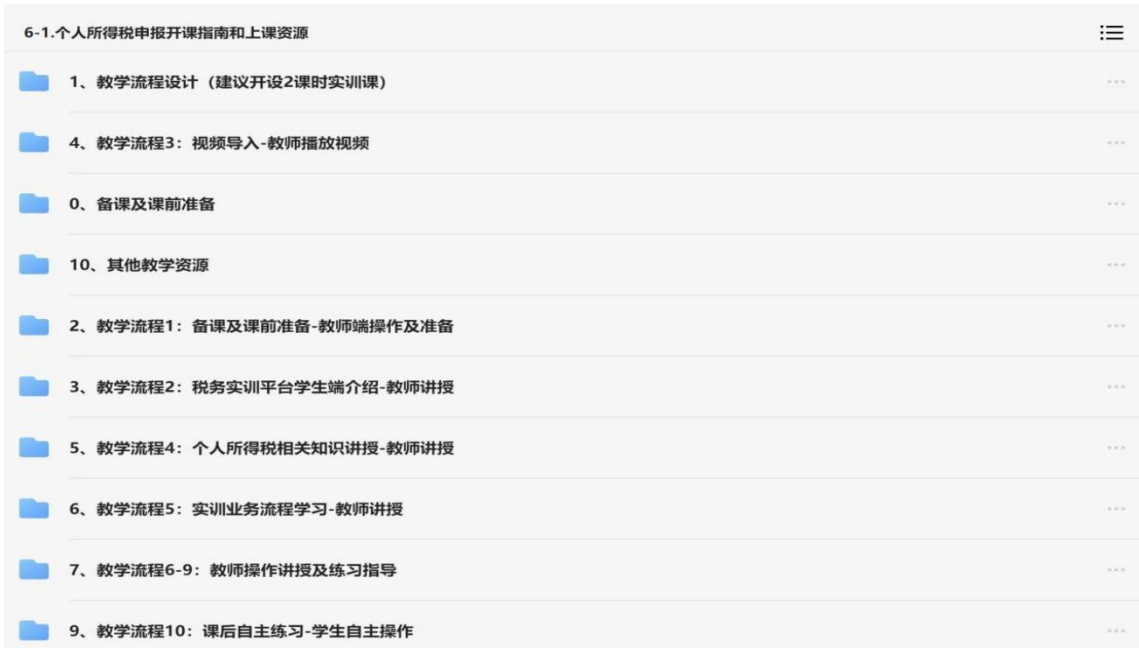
6-1.个人所得税申报开课指南和上课资源

1、教学流程设计（建议开设2课时实训课）

4、教学流程3：视频导入-教师播放视频

0、备课及课前准备

10、其他教学资源

2、教学流程1：备课及课前准备-教师端操作及准备

3、教学流程2：税务实训平台学生端介绍-教师讲授

5、教学流程4：个人所得税相关知识讲授-教师讲授

6、教学流程5：实训业务流程学习-教师讲授

7、教学流程6-9：教师操作讲授及练习指导

9、教学流程10：课后自主练习-学生自主操作